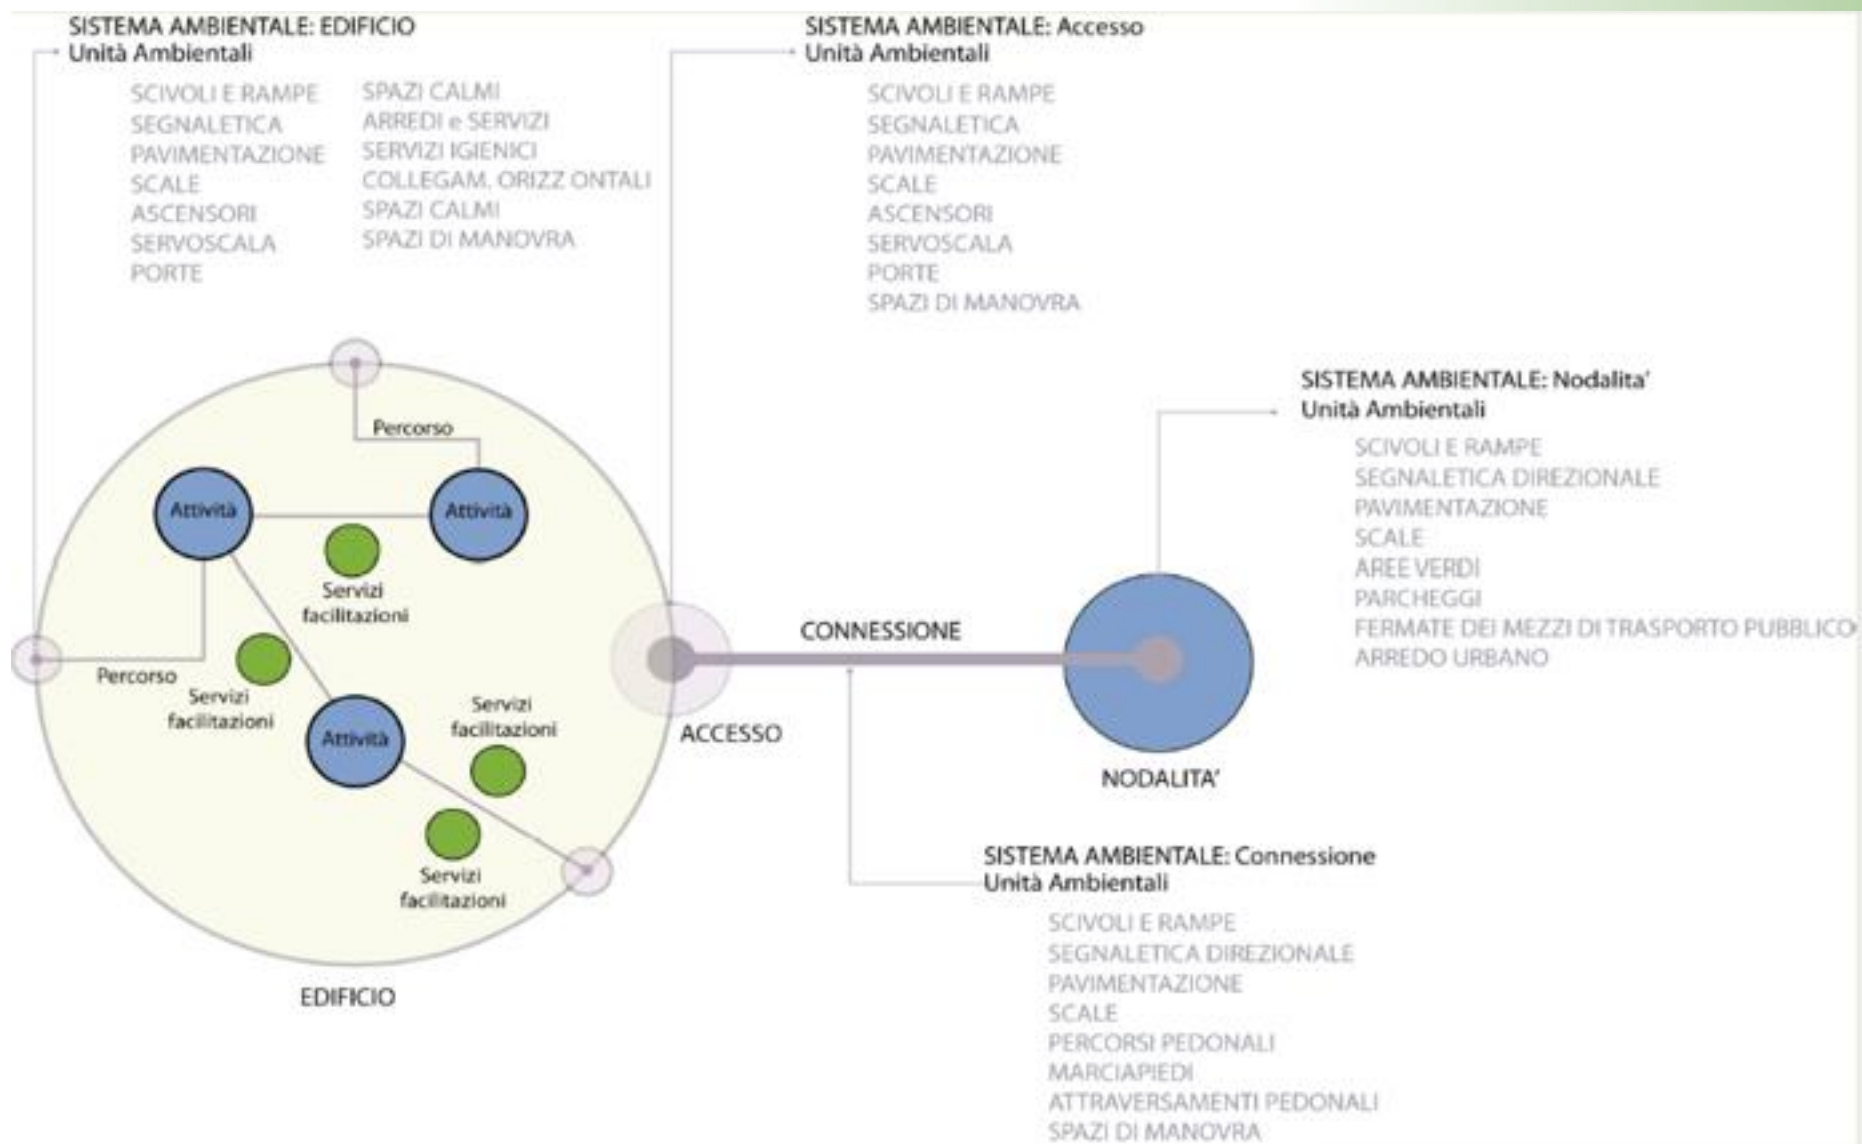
SISTEMA AMBIENTALE: EDIFICIO
Unità Ambientali

SCIVOLI E RAMPE
SEGNALETICA
PAVIMENTAZIONE
SCALE
ASCENSORI
SERVOSCALA
PORTE

SPAZI CALMI
ARREDI e SERVIZI
SERVIZI IGIENICI
COLLEGAM. ORIZZ ONTALI
SPAZI CALMI
SPAZI DI MANOVRA

SISTEMA AMBIENTALE: Accesso
Unità Ambientali

SCIVOLI E RAMPE
SEGNALETICA
PAVIMENTAZIONE
SCALE
ASCENSORI
SERVOSCALA
PORTE
SPAZI DI MANOVRA

SISTEMA AMBIENTALE: Nodalita'
Unità Ambientali

SCIVOLI E RAMPE
SEGNALETICA DIREZIONALE
PAVIMENTAZIONE
SCALE
AREE VERDI
PARCHEGGI
FERMATE DEI MEZZI DI TRASPORTO PUBBLICO
ARREDO URBANO

Percorso
Attività
Attività
Servizi facilitazioni
Percorso
Servizi facilitazioni
Attività
Servizi facilitazioni
Servizi facilitazioni
CONNESSIONE
ACCESSO
NODALITA'
EDIFICIO

SISTEMA AMBIENTALE: Connessione
Unità Ambientali

SCIVOLI E RAMPE
SEGNALETICA DIREZIONALE
PAVIMENTAZIONE
SCALE
PERCORSI PEDONALI
MARCIAPIEDI
ATTRAVERSAMENTI PEDONALI
SPAZI DI MANOVRA